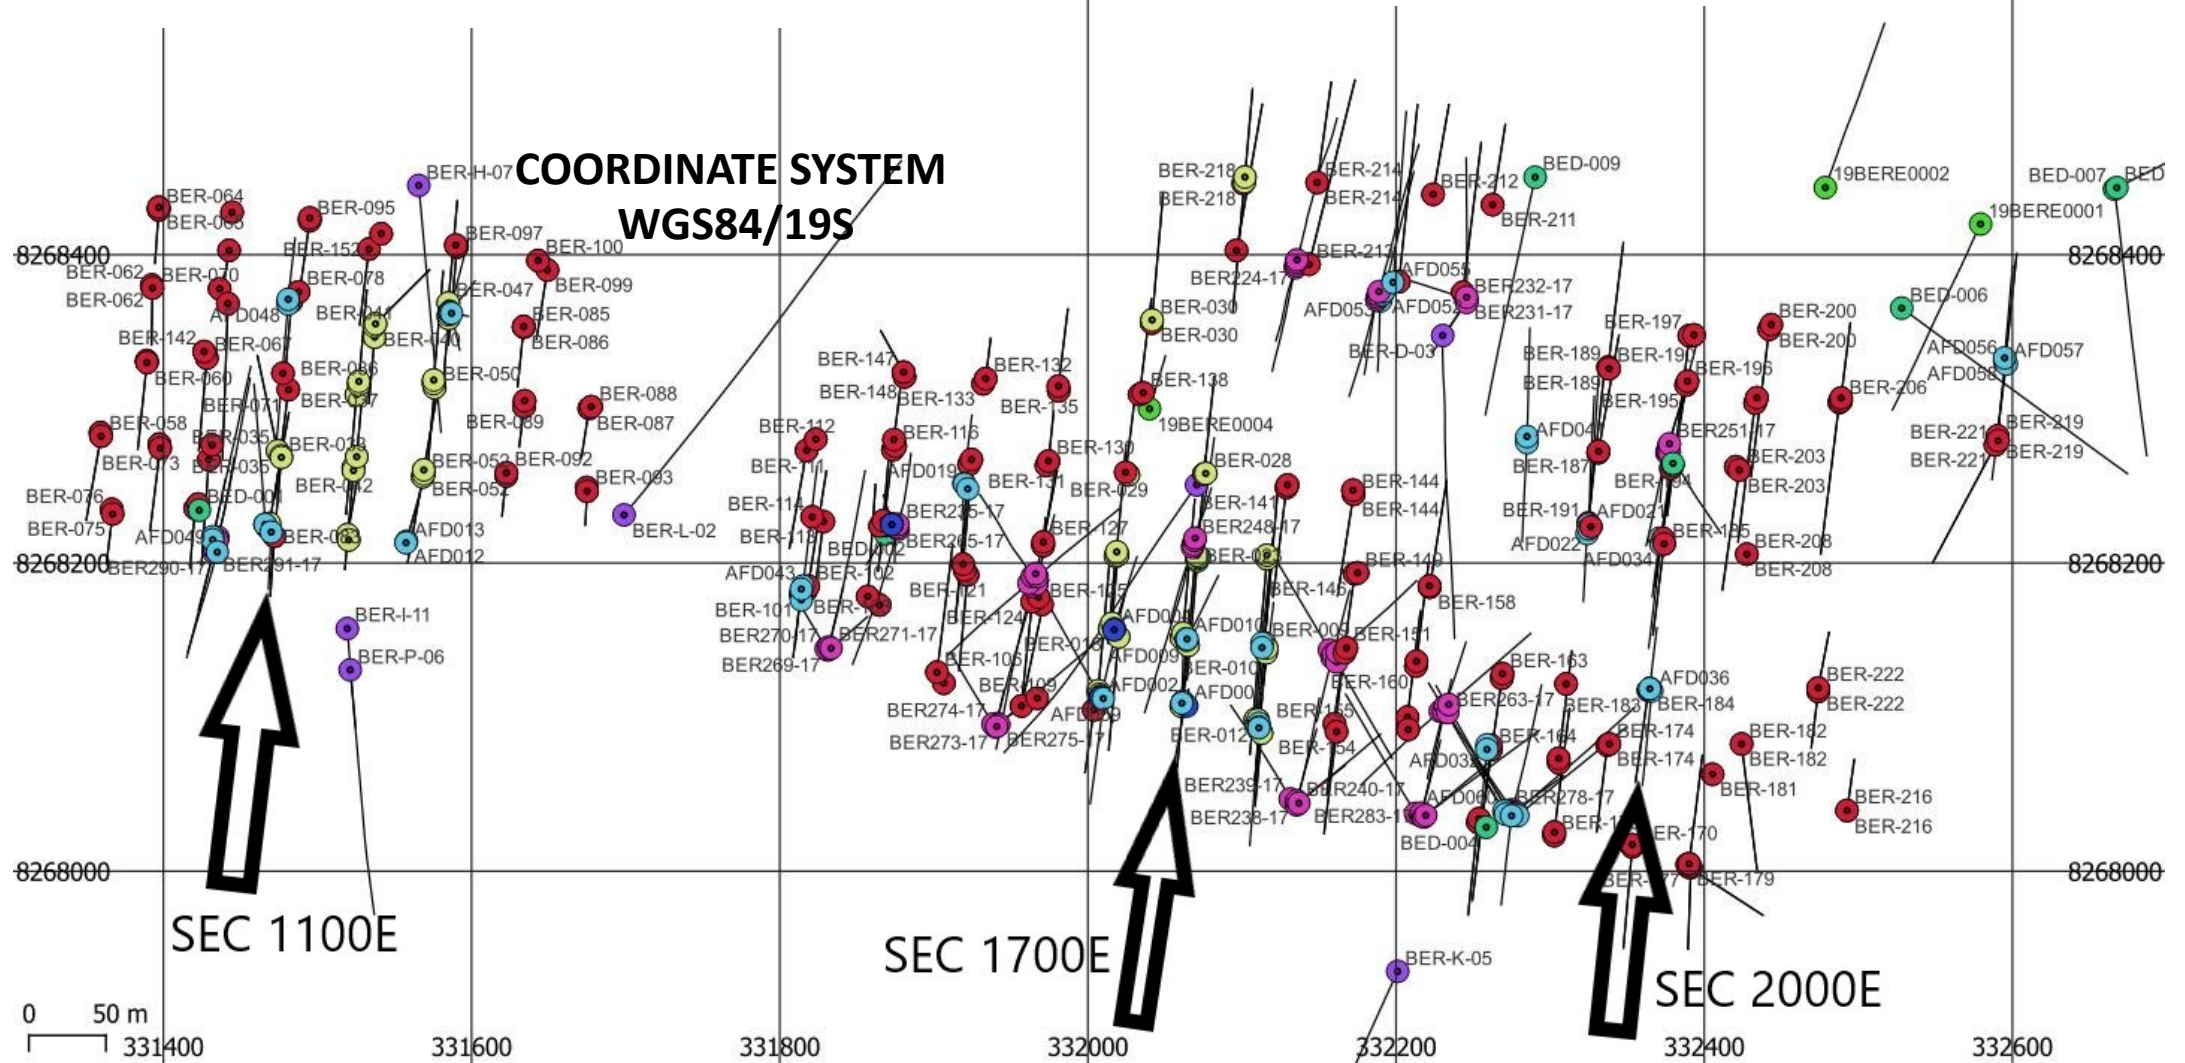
COORDINATE SYSTEM
WGS84/19S

8268400
8268400
8268200
8268200
8268000
8268000

BER-H-07
BER-064
BER-063
BER-095
BER-097
BER-100
BER-152
BER-062
BER-062
BER-070
BER-078
BER-047
BER-099
AFD048
BER-085
BER-086
BER-142
BER-067
BER-040
BER-060
BER-086
BER-050
BER-071
BER-037
BER-088
BER-087
BER-058
BER-089
BER-073
BER-035
BER-036
BER-038
BER-053
BER-092
BER-076
BER-075
BED-001
BER-042
BER-052
BER-093
AFD049
BER-083
AFD013
AFD012
BER-L-02
BER290-17
BER291-17
BER-I-11
BER-P-06

BER-147
BER-148
BER-133
BER-132
BER-135
BER-112
BER-116
BER-111
AFD019
BER-131
BER-130
BER-114
BER-113
BER-215-17
BER-265-17
BER-129
BER-127
AFD043
BER-102
BER-101
BER270-17
BER269-17
BER271-17
BER-121
BER-124
BER-125
BER-106
BER-018
BER-109
BER274-17
BER273-17
BER275-17
AFD003
AFD002
AFD009

BER-218
BER-218
BER-214
BER-214
BER-212
BER-211
BED-009
BER-213
BER224-17
AFD055
AFD053
AFD052
BER232-17
BER231-17
BER-030
BER-030
BER-D-03
BER-138
19BERE0004
BER-028
BER-141
BER248-17
BER-144
BER-144
BER-145
BER-149
BER-158
AFD010
BER-005
BER-151
BER-010
AFD001
BER-160
BER-163
BER-155
BER-154
BER-012
BER263-17
BER-183
BER-164
AFD035
BER239-17
BER238-17
BER240-17
BER283-17
AFD060
BER278-17
BED-004

BER-197
BER-189
BER-190
BER-189
BER-195
BER-196
BER-200
BER-200
BER-206
AFD047
BER-187
BER251-17
BER-194
BER-203
BER-203
BER-191
AFD021
AFD022
AFD034
BER-185
BER-208
BER-208
AFD036
BER-184
BER-174
BER-174
BER-182
BER-182
BER-181
BER-222
BER-222
BER-216
BER-216
BER-170
BER-177
BER-179
19BERE0002
19BERE0001
BED-007
BED
BED-006
AFD056
AFD057
AFD058
BER-221
BER-221
BER-219
BER-219
BER-K-05

SEC 1100E
SEC 1700E
SEC 2000E

0 50 m
331400
331600
331800
332000
332200
332400
332600